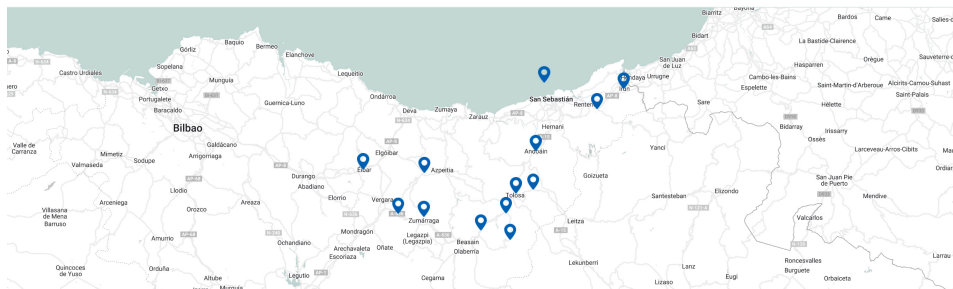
Biarritz
Bayona
Bardos
Came
Salles-de
Bidart
La Bastide-Clairence
Górliz
Baquio
Bermeo
Elanchove
San Juan de Luz
Urrugne
Hendaya
Orègue
Sauveterre
Sopelana
Mungia
Lequeitio
Irun
Hasparren
Castro Urdiales
Getxo
Cambo-les-Bains
Saint-Martin-d'Arberoue
Aïcirits-Camou-Suhast
Portugalete
San Sebastián
Rentería
Sare
Espelette
Saint-Palais
Barakaldo
Guernica-Luno
Ondarroa
Deva
Zumaya
Zarautz
Hernani
Hélette
Bilbao
Bidarray
Irissarry
Galdácano
Elgóibar
Andoain
Valle de Carranza
Mimetiz
Amorebieta
Eibar
Azpeitia
Yanci
Ossès
Larceveau-Arros-Cibits
Valmaseda
Sodupe
Durango
Abadiano
Saint-Jean-Pied-de-Port
Ordiarp
Llodio
Tolosa
Goizueta
Elizondo
Villasana de Mena
Arceniega
Orozco
Areaza
Elorrio
Vergara
Zumárraga
Santesteban
Mendive
Barruso
Leitza
Valcarlos
Mondragón
Legazpi (Legazpia)
Amurrio
Ochandiano
Arechavaleta
Oñate
Beasain
Escoriaza
Olaberria
Lekunberri
Roncesvalles
Quincoces de Yuso
Orduña
Altube
Legutio
Cegama
Lanz
Lizaso
Eugi
Burguete
Orbaiceta
Larrau